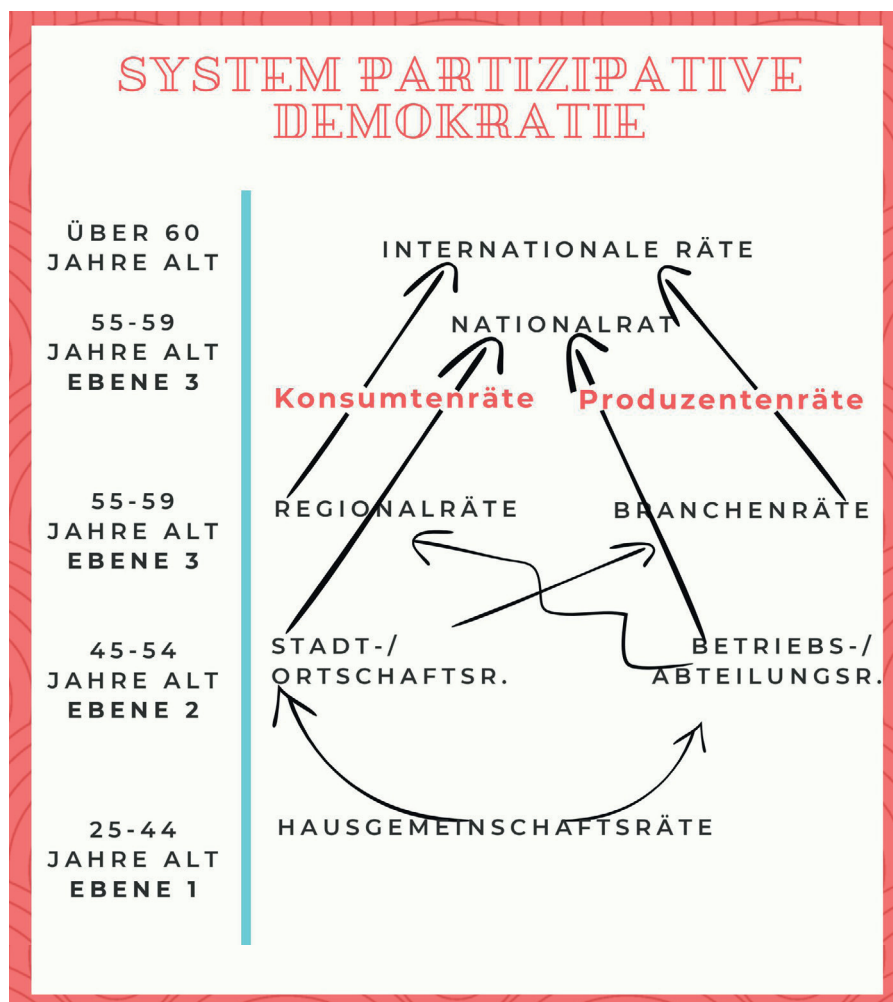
SYSTEM PARTIZIPATIVE DEMOKRATIE

ÜBER 60 JAHRE ALT

INTERNATIONALE RÄTE

55-59 JAHRE ALT EBENE 3

NATIONALRAT

Konsumtenräte

Produzentenräte

55-59 JAHRE ALT EBENE 3

REGIONALRÄTE

BRANCHENRÄTE

45-54 JAHRE ALT EBENE 2

STADT-/ ORTSCHAFTSR.

BETRIEBS-/ ABTEILUNGSR.

25-44 JAHRE ALT EBENE 1

HAUSGEMEINSCHAFTSRÄTE